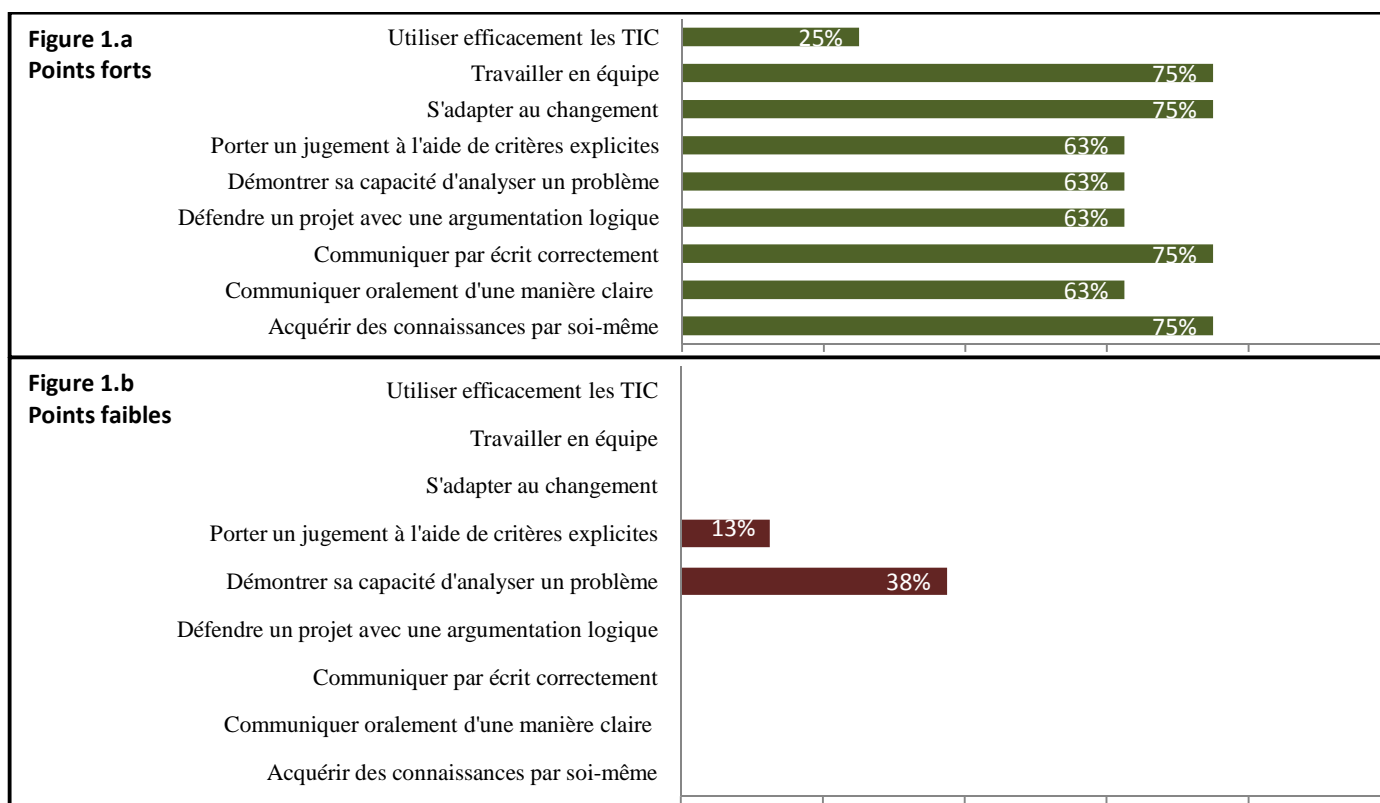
Figure 1.a
Points forts

Utiliser efficacement les TIC 25%
Travailler en équipe 75%
S'adapter au changement 75%
Porter un jugement à l'aide de critères explicites 63%
Démontrer sa capacité d'analyser un problème 63%
Défendre un projet avec une argumentation logique 63%
Communiquer par écrit correctement 75%
Communiquer oralement d'une manière claire 63%
Acquérir des connaissances par soi-même 75%

Figure 1.b
Points faibles

Utiliser efficacement les TIC
Travailler en équipe
S'adapter au changement
Porter un jugement à l'aide de critères explicites 13%
Démontrer sa capacité d'analyser un problème 38%
Défendre un projet avec une argumentation logique
Communiquer par écrit correctement
Communiquer oralement d'une manière claire
Acquérir des connaissances par soi-même